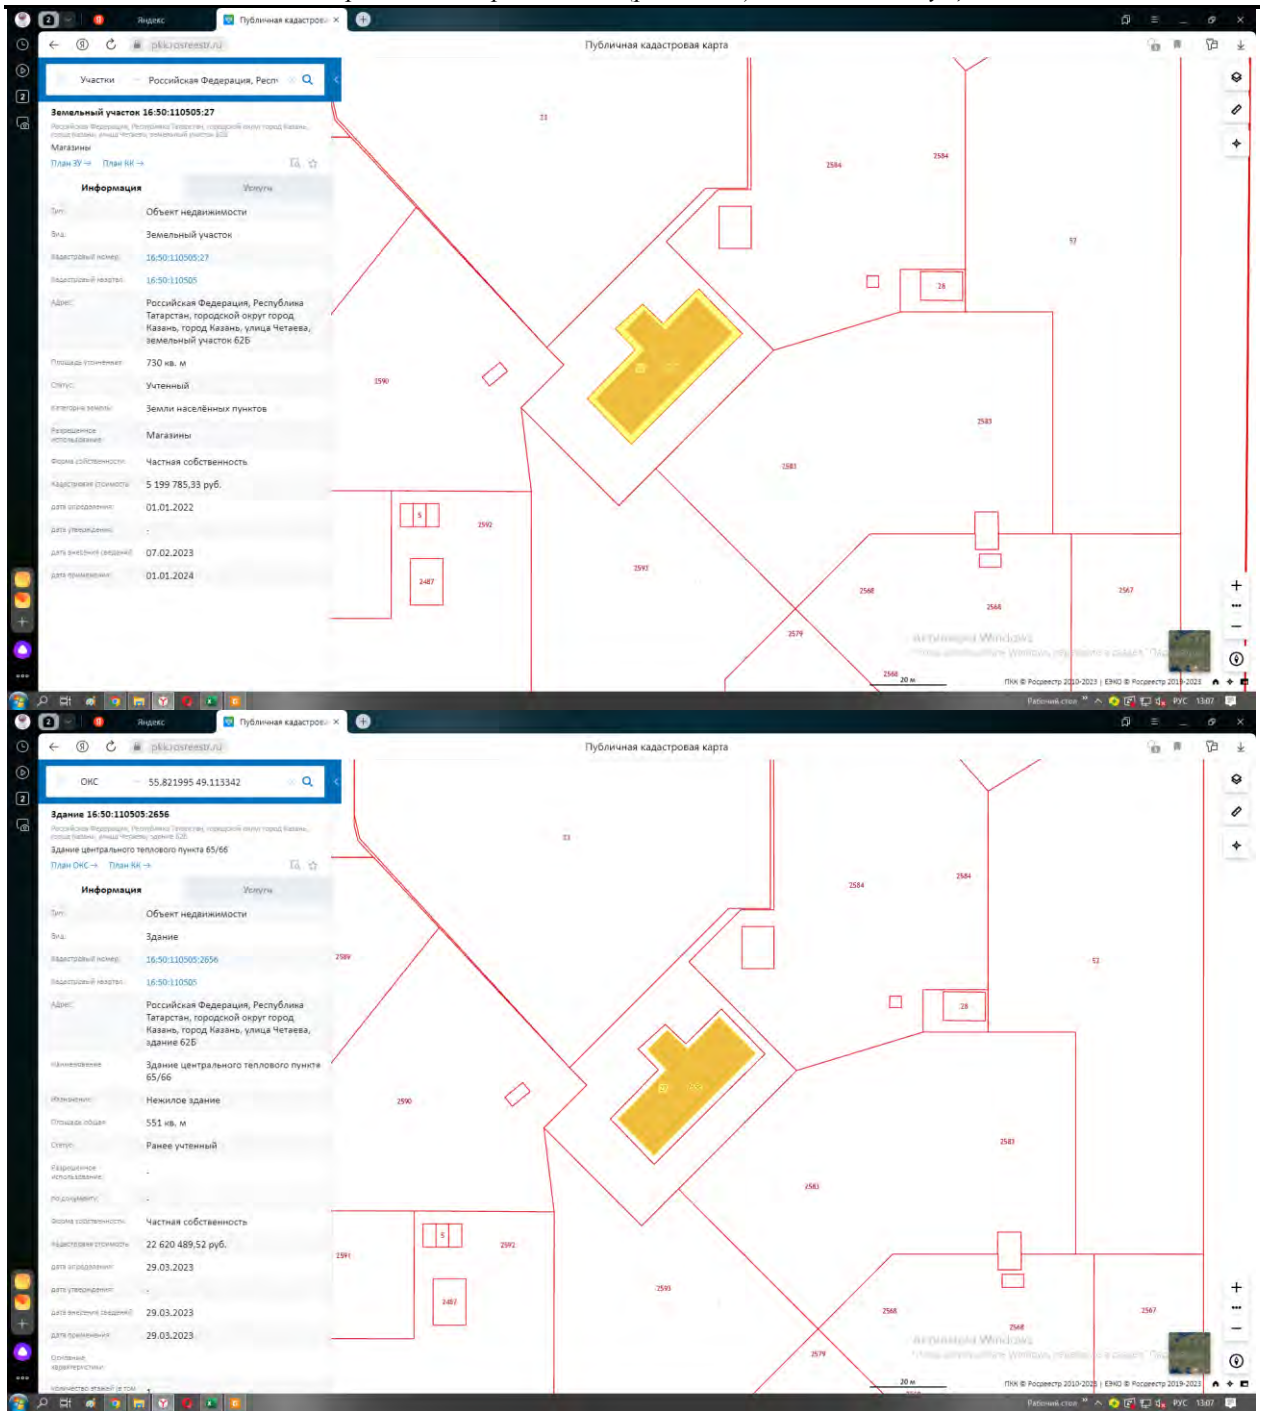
Яндекс
Публичная кадастров
pkk.rosreestr.ru
Публичная кадастровая карта
Участки
Российская Федерация, Респ
Земельный участок 16:50:110505:27
Российская Федерация, Республика Татарстан, городской округ город Казань, улица Четаева, земельный участок 62Б
Магазины
План ЗУ → План КК →
Информация
Услуги
Тип: Объект недвижимости
Вид: Земельный участок
Кадастровый номер: 16:50:110505:27
Кадастровый квартал: 16:50:110505
Адрес: Российская Федерация, Республика Татарстан, городской округ город Казань, город Казань, улица Четаева, земельный участок 62Б
Площадь уточненная: 730 кв. м
Статус: Учтенный
Категория земель: Земли населённых пунктов
Разрешенное использование: Магазины
Форма собственности: Частная собственность
Кадастровая стоимость: 5 199 785,33 руб.
Дата определения: 01.01.2022
Дата утверждения: -
Дата внесения сведений: 07.02.2023
Дата применения: 01.01.2024
23
2584
2584
57
28
1590
2583
2583
5
2592
2593
2487
2568
2568
2567
2579
2568
20 м
Активация Windows
ПКК © Росреестр 2010-2023 | ЕЭКО © Росреестр 2019-2023
Рабочий стол
РУС 13:07

Яндекс
Публичная кадастров
pkk.rosreestr.ru
Публичная кадастровая карта
ОКС
55.821995 49.113342
Здание 16:50:110505:2656
Российская Федерация, Республика Татарстан, городской округ город Казань, улица Четаева, здание 62Б
Здание центрального теплового пункта 65/66
План ОКС → План КК →
Информация
Услуги
Тип: Объект недвижимости
Вид: Здание
Кадастровый номер: 16:50:110505:2656
Кадастровый квартал: 16:50:110505
Адрес: Российская Федерация, Республика Татарстан, городской округ город Казань, город Казань, улица Четаева, здание 62Б
Наименование: Здание центрального теплового пункта 65/66
Назначение: Нежилое здание
Площадь общая: 551 кв. м
Статус: Ранее учтенный
Разрешенное использование: -
По документу: -
Форма собственности: Частная собственность
Кадастровая стоимость: 22 620 489,52 руб.
Дата определения: 29.03.2023
Дата утверждения: -
Дата внесения сведений: 29.03.2023
Дата применения: 29.03.2023
Основные характеристики
Количество этажей (в том
23
2589
2584
2584
52
28
2590
2583
2583
5
2591
2592
2487
2593
2568
2568
2567
2579
20 м
Активация Windows
ПКК © Росреестр 2010-2023 | ЕЭКО © Росреестр 2019-2023
Рабочий стол
РУС 13:07